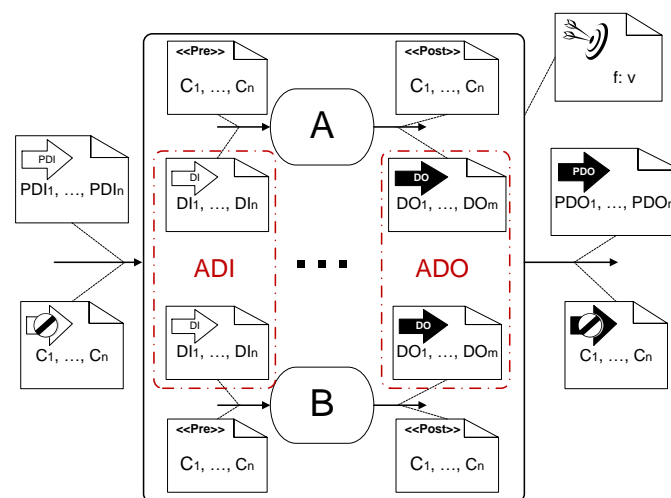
<<Pre>>
$C_1, \ldots, C_n$

A

<<Post>>
$C_1, \ldots, C_n$

f: v

PDI
$PDI_1, \ldots, PDI_n$

DI
$DI_1, \ldots, DI_n$

DO
$DO_1, \ldots, DO_m$

PDO
$PDO_1, \ldots, PDO_m$

ADI

ADO

$C_1, \ldots, C_n$

DI
$DI_1, \ldots, DI_n$

DO
$DO_1, \ldots, DO_m$

$C_1, \ldots, C_n$

B

<<Pre>>
$C_1, \ldots, C_n$

<<Post>>
$C_1, \ldots, C_n$